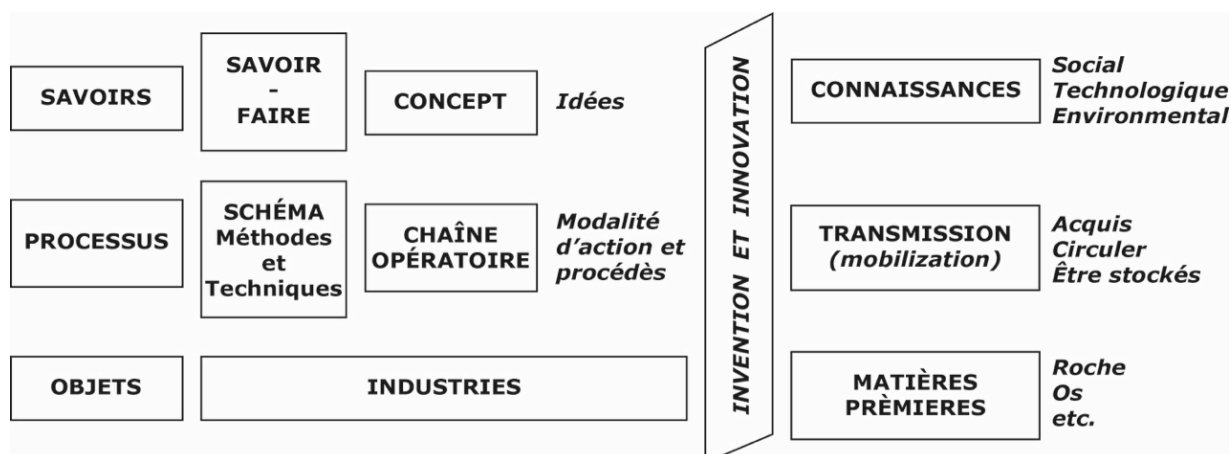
SAVOIRS

SAVOIR - FAIRE

CONCEPT

Idées

PROCESSUS

SCHÉMA Méthodes et Techniques

CHAÎNE OPÉRATOIRE

Modalité d'action et procédès

OBJETS

INDUSTRIES

INVENTION ET INNOVATION

CONNAISSANCES

Social
Technologique
Environmental

TRANSMISSION
(mobilization)

Acquis
Circuler
Être stockés

MATIÈRES PRÈMIERES

Roche
Os
etc.